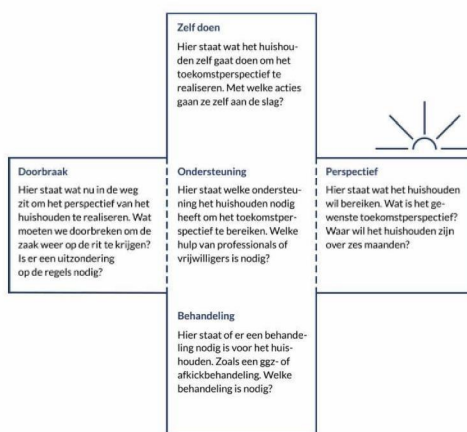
Zelf doen

Hier staat wat het huishouden zelf gaat doen om het toekomstperspectief te realiseren. Met welke acties gaan ze zelf aan de slag?

Doorbraak

Hier staat wat nu in de weg zit om het perspectief van het huishouden te realiseren. Wat moeten we doorbreken om de zaak weer op de rit te krijgen? Is er een uitzondering op de regels nodig?

Ondersteuning

Hier staat welke ondersteuning het huishouden nodig heeft om het toekomstperspectief te bereiken. Welke hulp van professionals of vrijwilligers is nodig?

Perspectief

Hier staat wat het huishouden wil bereiken. Wat is het gewenste toekomstperspectief? Waar wil het huishouden zijn over zes maanden?

Behandeling

Hier staat of er een behandeling nodig is voor het huishouden. Zoals een ggz- of afkickbehandeling. Welke behandeling is nodig?